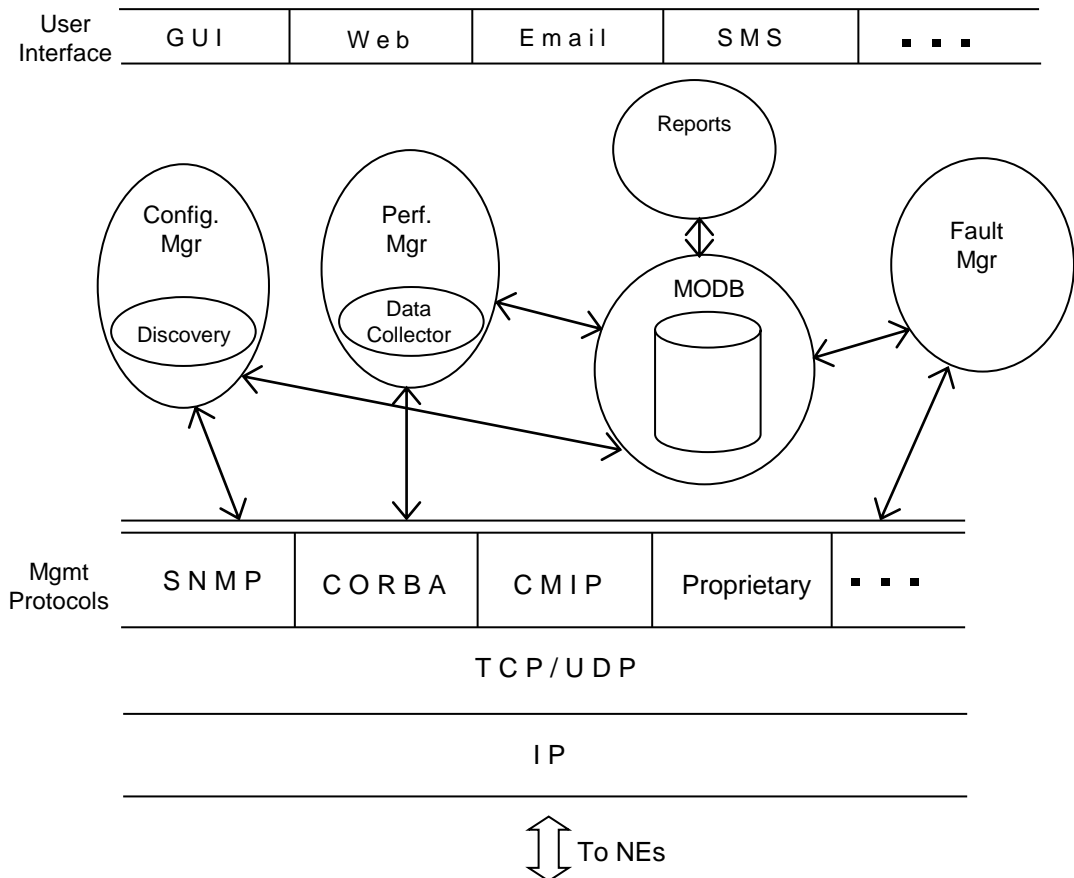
User Interface

| GUI | Web | Email | SMS | ▪ ▪ ▪ |
|---|---|---|---|---|

Reports

Config. Mgr

Discovery

Perf. Mgr

Data Collector

MODB

Fault Mgr

Mgmt Protocols

| SNMP | CORBA | CMIP | Proprietary | ▪ ▪ ▪ |
|---|---|---|---|---|

TCP/UDP

IP

To NEs